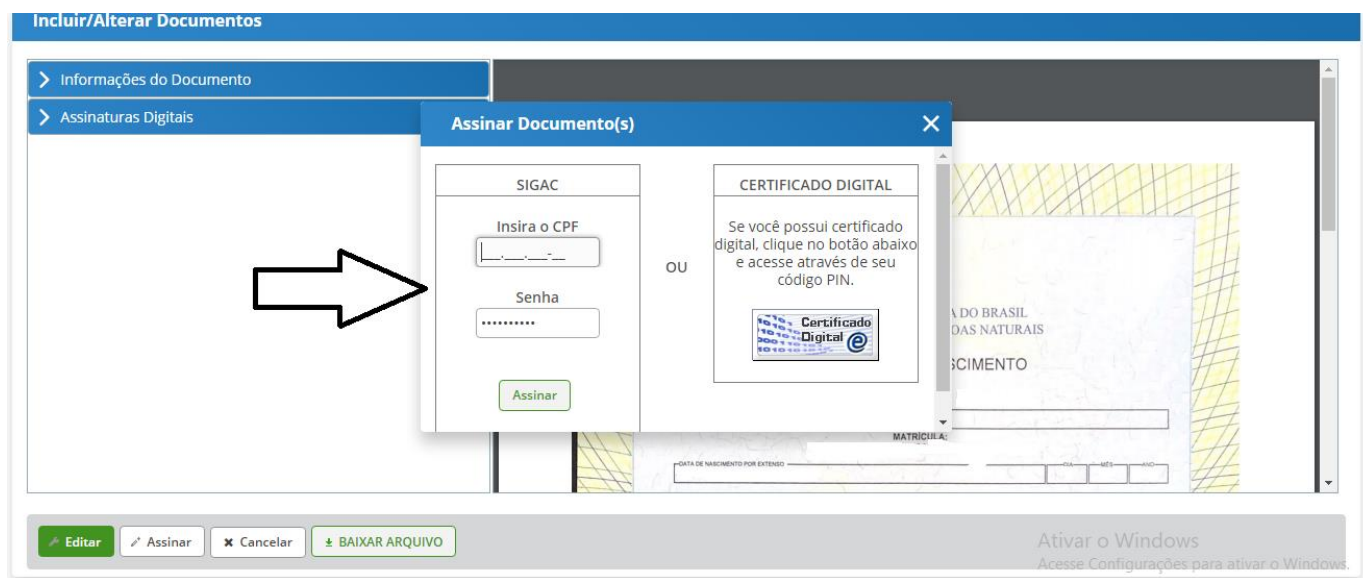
Incluir/Alterar Documentos

Informações do Documento

Assinaturas Digitais

Assinar Documento(s)

SIGAC

Insira o CPF

___.___.___-__

Senha

••••••••••

Assinar

OU

CERTIFICADO DIGITAL

Se você possui certificado digital, clique no botão abaixo e acesse através de seu código PIN.

Certificado Digital

A DO BRASIL
DAS NATURAIS

SCIMENTO

MATRÍCULA:

DATA DE NASCIMENTO POR EXTENSO

DIA MÊS ANO

Editar

Assinar

Cancelar

BAIXAR ARQUIVO

Ativar o Windows
Acesse Configurações para ativar o Windows.